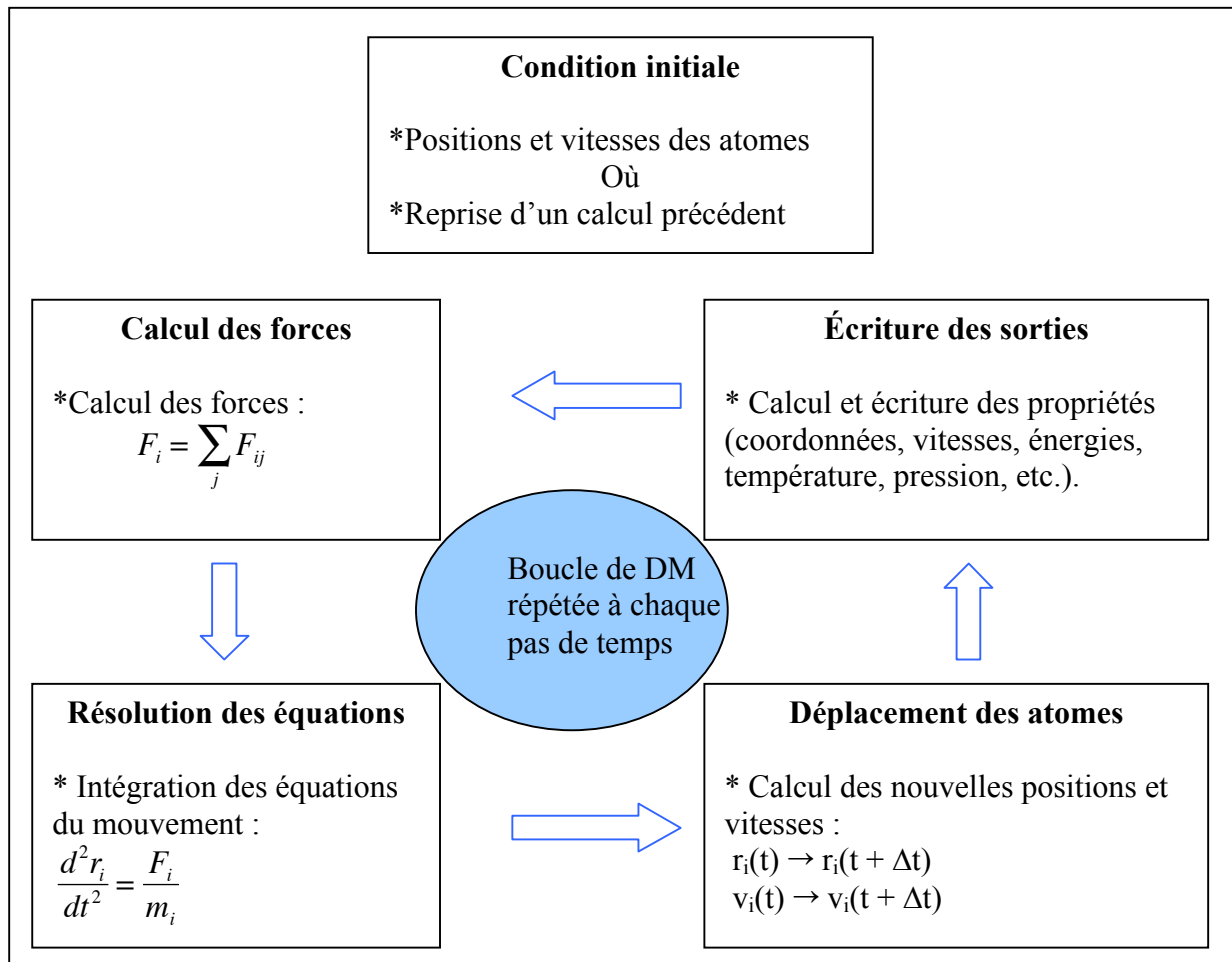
Condition initiale

*Positions et vitesses des atomes
Où
*Reprise d’un calcul précédent

Calcul des forces

*Calcul des forces :
$F_i = \sum_j F_{ij}$

Écriture des sorties

* Calcul et écriture des propriétés (coordonnées, vitesses, énergies, température, pression, etc.).

Boucle de DM répétée à chaque pas de temps

Résolution des équations

* Intégration des équations du mouvement :
$\frac{d^2 r_i}{dt^2} = \frac{F_i}{m_i}$

Déplacement des atomes

* Calcul des nouvelles positions et vitesses :
$r_i(t) \rightarrow r_i(t + \Delta t)$
$v_i(t) \rightarrow v_i(t + \Delta t)$